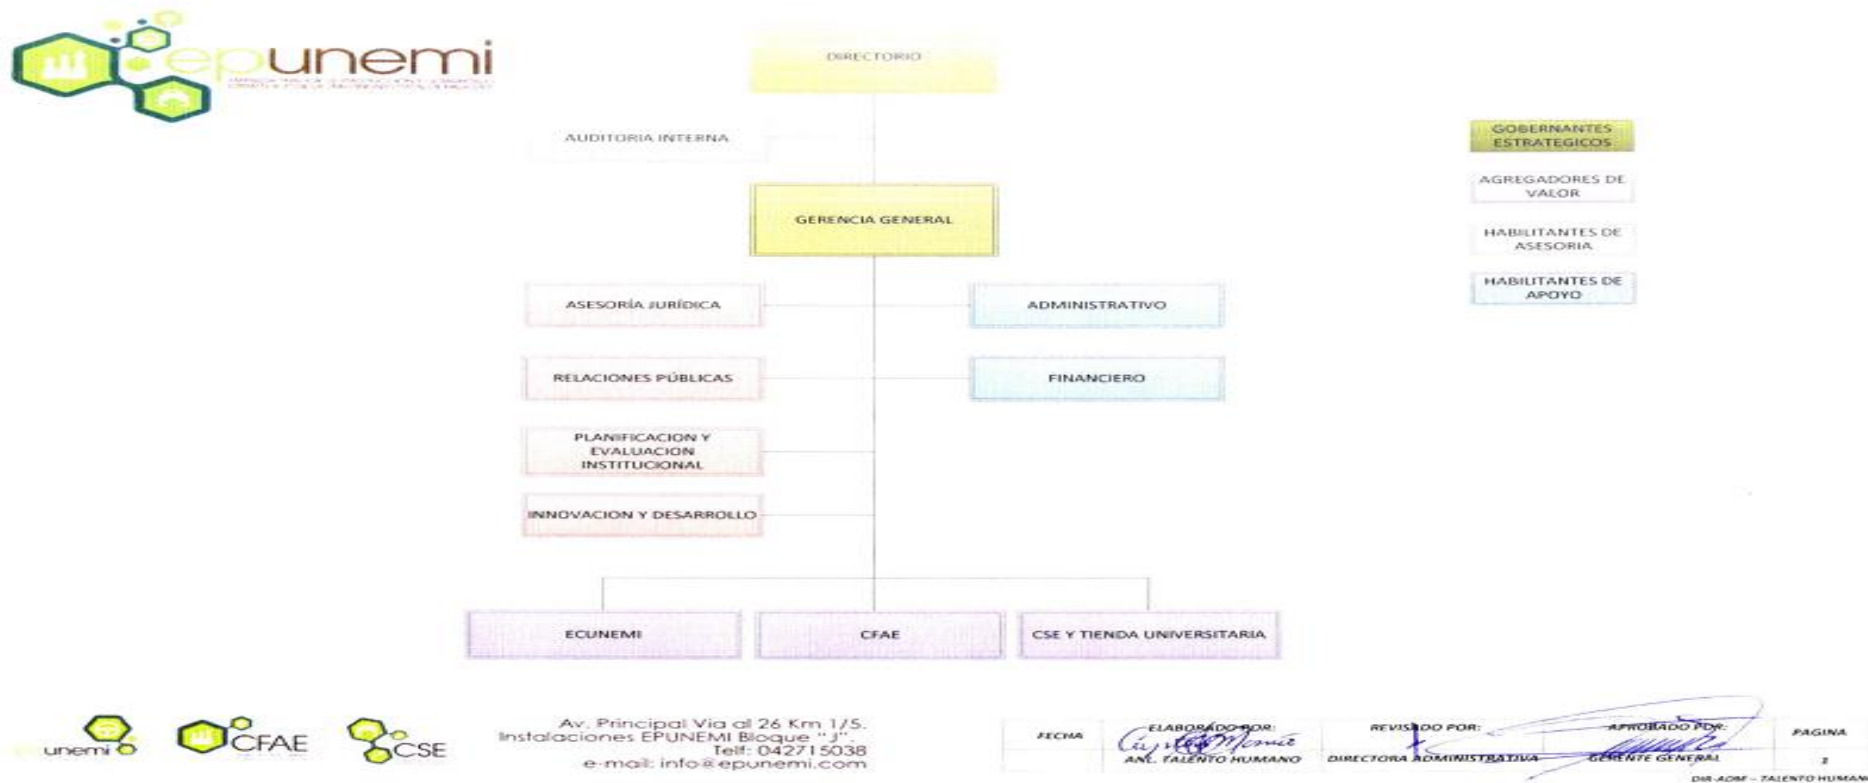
epunemi
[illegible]

DIRECTORIO

AUDITORIA INTERNA

GERENCIA GENERAL

ASESORÍA JURÍDICA

ADMINISTRATIVO

RELACIONES PÚBLICAS

FINANCIERO

PLANIFICACION Y EVALUACION INSTITUCIONAL

INNOVACION Y DESARROLLO

ECUNEMI

CFAE

CSE Y TIENDA UNIVERSITARIA

GOBERNANTES ESTRATEGICOS

AGREGADORES DE VALOR

HABILITANTES DE ASESORIA

HABILITANTES DE APOYO

unemi CFAE CSE

Av. Principal Via al 26 Km 1/5.
Instalaciones EPUNEMI Bloque "J".
Telf: 042715038
e-mail: info@epunemi.com

| FECHA | ELABORADO POR: ANL. TALENTO HUMANO | REVISADO POR: DIRECTORA ADMINISTRATIVA | APROBADO POR: GERENTE GENERAL | PAGINA 1 |
|---|---|---|---|---|

DIR-ADM – TALENTO HUMANO